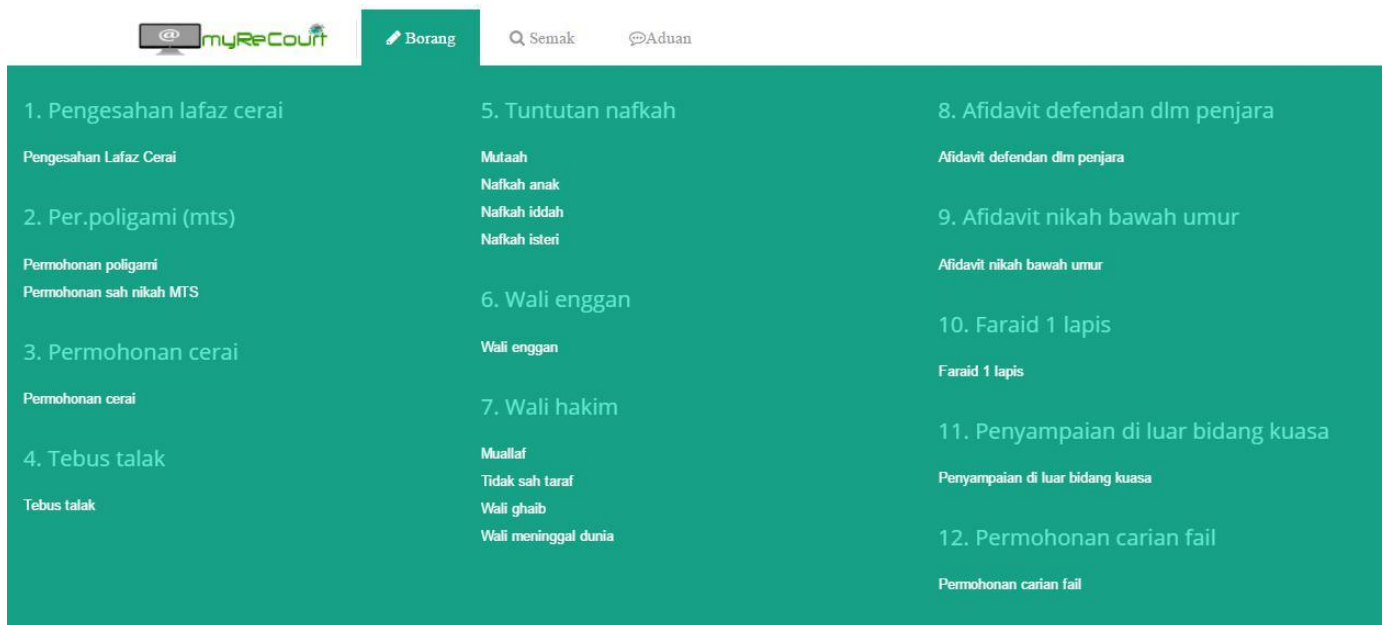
@ myReCourt

Borang

Semak

Aduan

1. Pengesahan lafaz cerai

Pengesahan Lafaz Cerai

2. Per.poligami (mts)

Permohonan poligami
Permohonan sah nikah MTS

3. Permohonan cerai

Permohonan cerai

4. Tebus talak

Tebus talak

5. Tuntutan nafkah

Mutaah
Nafkah anak
Nafkah iddah
Nafkah isteri

6. Wali enggan

Wali enggan

7. Wali hakim

Muallaf
Tidak sah taraf
Wali ghaib
Wali meninggal dunia

8. Afidavit defendan dlm penjara

Afidavit defendan dlm penjara

9. Afidavit nikah bawah umur

Afidavit nikah bawah umur

10. Faraid 1 lapis

Faraid 1 lapis

11. Penyampaian di luar bidang kuasa

Penyampaian di luar bidang kuasa

12. Permohonan carian fail

Permohonan carian fail